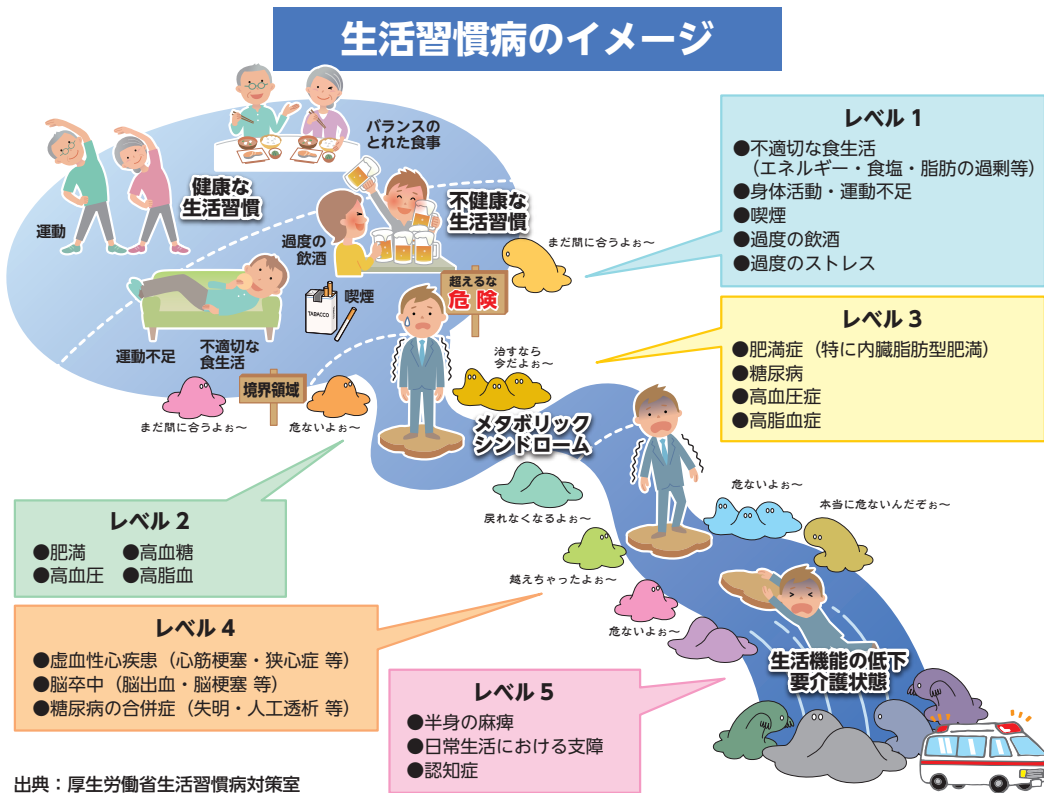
生活習慣病のイメージ

バランスの
とれた食事

健康な
生活習慣

運動

不健康な
生活習慣

まだ間に合うよぉ〜

過度の
飲酒

喫煙

TABACCO

超えるな
危険

運動不足

不適切な
食生活

境界領域

まだ間に合うよぉ〜

危ないよぉ〜

治すなら
今だよぉ〜

メタボリック
シンドローム

レベル 1
●不適切な食生活
（エネルギー・食塩・脂肪の過剰等）
●身体活動・運動不足
●喫煙
●過度の飲酒
●過度のストレス

レベル 3
●肥満症（特に内臓脂肪型肥満）
●糖尿病
●高血圧症
●高脂血症

レベル 2
●肥満　●高血糖
●高血圧　●高脂血

戻れなくなるよぉ〜

危ないよぉ〜

本当に危ないんだぞぉ〜

越えちゃったよぉ〜

危ないよぉ〜

レベル 4
●虚血性心疾患（心筋梗塞・狭心症 等）
●脳卒中（脳出血・脳梗塞 等）
●糖尿病の合併症（失明・人工透析 等）

生活機能の低下
要介護状態

レベル 5
●半身の麻痺
●日常生活における支障
●認知症

出典：厚生労働省生活習慣病対策室